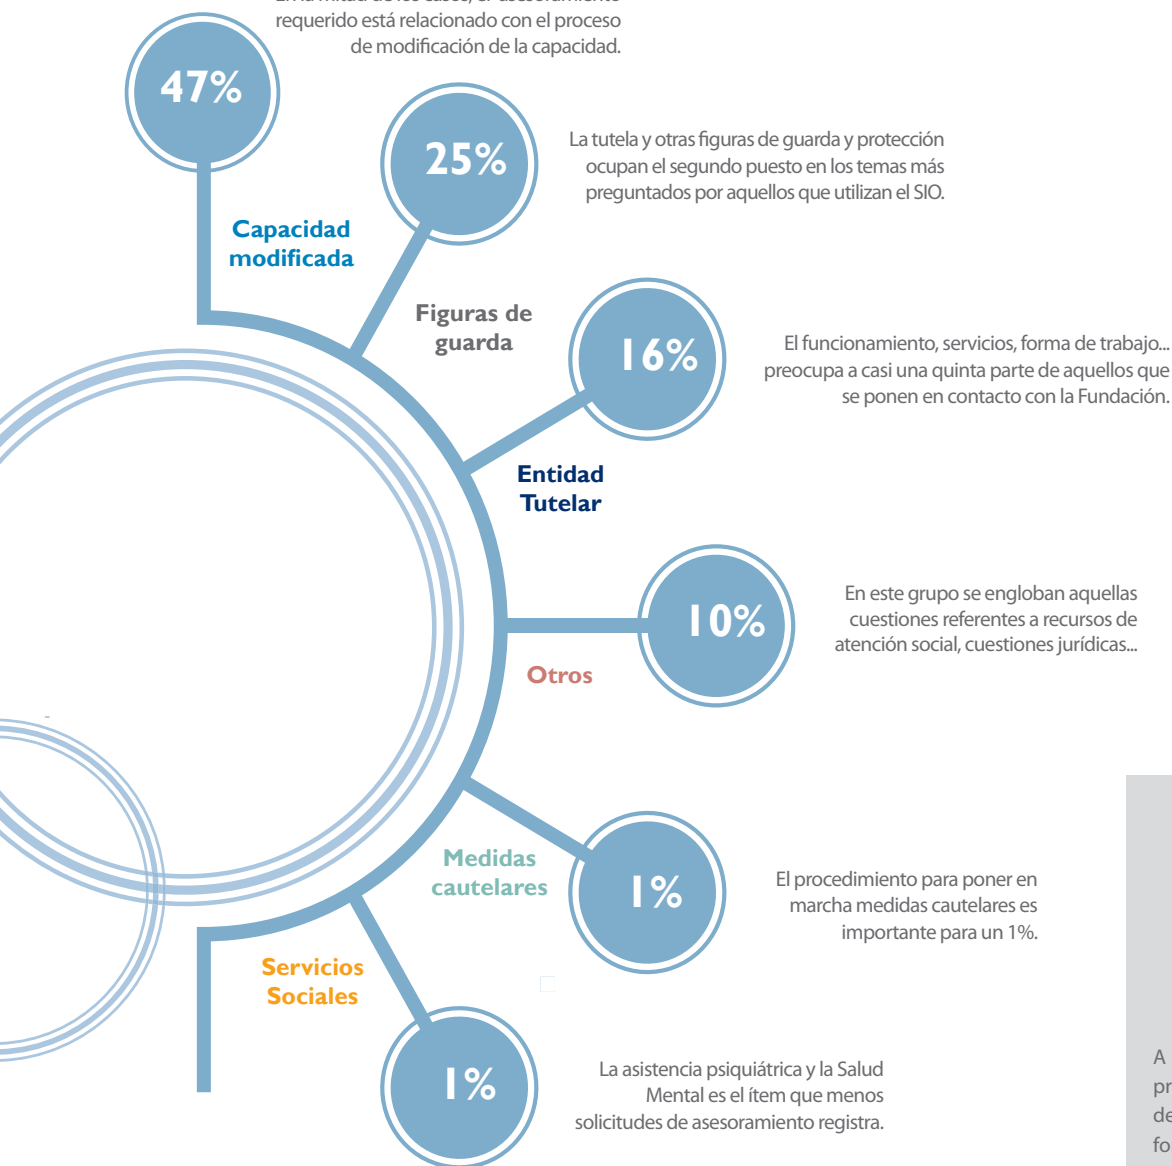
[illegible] requerido está relacionado con el proceso de modificación de la capacidad.

47%

Capacidad modificada

25%

La tutela y otras figuras de guarda y protección ocupan el segundo puesto en los temas más preguntados por aquellos que utilizan el SIO.

Figuras de guarda

16%

El funcionamiento, servicios, forma de trabajo... preocupa a casi una quinta parte de aquellos que se ponen en contacto con la Fundación.

Entidad Tutelar

10%

En este grupo se engloban aquellas cuestiones referentes a recursos de atención social, cuestiones jurídicas...

Otros

Medidas cautelares

1%

El procedimiento para poner en marcha medidas cautelares es importante para un 1%.

Servicios Sociales

1%

La asistencia psiquiátrica y la Salud Mental es el ítem que menos solicitudes de asesoramiento registra.

A
pr
de
fo